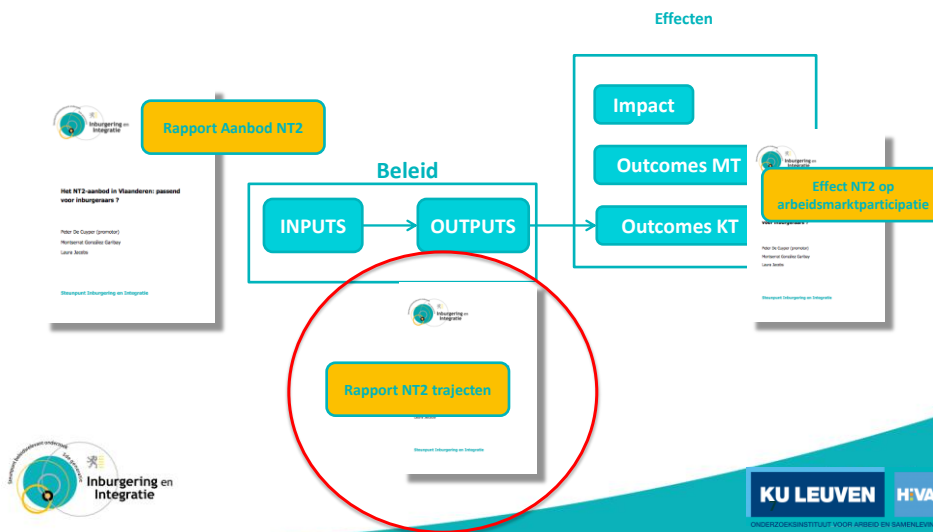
Effecten

Inburgering en Integratie

Rapport Aanbod NT2

Het NT2-aanbod in Vlaanderen: passend voor inburgeraars ?

Peter De Cuyper (promotor)
Montserrat González Garibay
Laura Jacobs

Steunpunt Inburgering en Integratie

Beleid

INPUTS

OUTPUTS

Impact

Outcomes MT

Outcomes KT

Inburgering en Integratie

Effect NT2 op arbeidsmarktparticipatie

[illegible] inburgeraars ?

Peter De Cuyper (promotor)
Montserrat González Garibay
Laura Jacobs

Steunpunt Inburgering en Integratie

Inburgering en Integratie

Rapport NT2 trajecten

Steunpunt Inburgering en Integratie

Steunpunt beleidsrelevant onderzoek

Inburgering en Integratie

KU LEUVEN

HIVA

ONDERZOEKSINSTITUUT VOOR ARBEID EN SAMENLEVIN